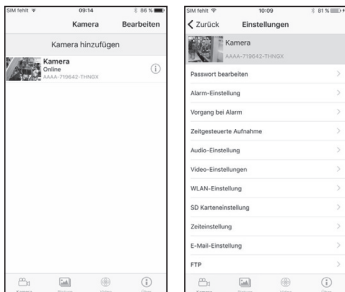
SIM fehlt 09:14 86 %

Kamera Bearbeiten

Kamera hinzufügen

Kamera
Online
AAAA-719642-THNDX

SIM fehlt 10:09 81 %

Zurück Einstellungen

Kamera
AAAA-719642-THNDX

Passwort bearbeiten

Alarm-Einstellung

Vorgang bei Alarm

Zeitgesteuerte Aufnahme

Audio-Einstellung

Video-Einstellungen

WLAN-Einstellung

SD Karteneinstellung

Zeiteinstellung

E-Mail-Einstellung

FTP